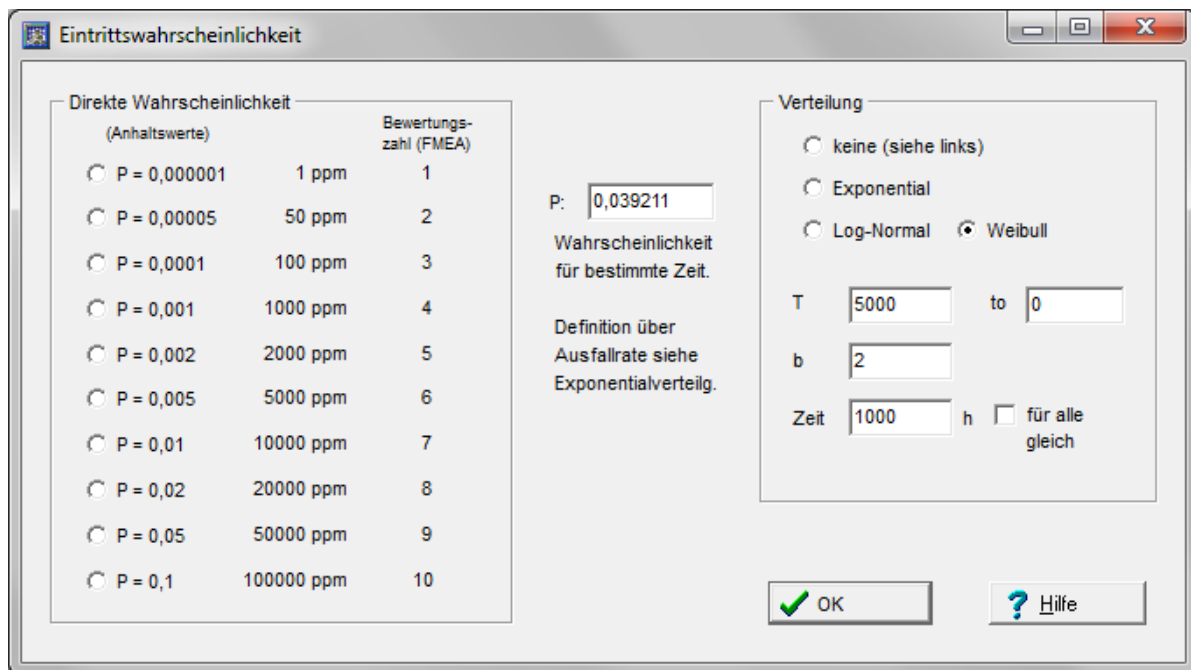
Eintrittswahrscheinlichkeit

Direkte Wahrscheinlichkeit
(Anhaltswerte)
Bewertungszahl (FMEA)

| | | |
|---|---|---|
| P = 0,000001 | 1 ppm | 1 |
| P = 0,00005 | 50 ppm | 2 |
| P = 0,0001 | 100 ppm | 3 |
| P = 0,001 | 1000 ppm | 4 |
| P = 0,002 | 2000 ppm | 5 |
| P = 0,005 | 5000 ppm | 6 |
| P = 0,01 | 10000 ppm | 7 |
| P = 0,02 | 20000 ppm | 8 |
| P = 0,05 | 50000 ppm | 9 |
| P = 0,1 | 100000 ppm | 10 |

P: 0,039211

Wahrscheinlichkeit für bestimmte Zeit.

Definition über Ausfallrate siehe Exponentialverteilg.

Verteilung
keine (siehe links)
Exponential
Log-Normal
Weibull

T 5000 to 0
b 2
Zeit 1000 h
für alle gleich

OK
Hilfe